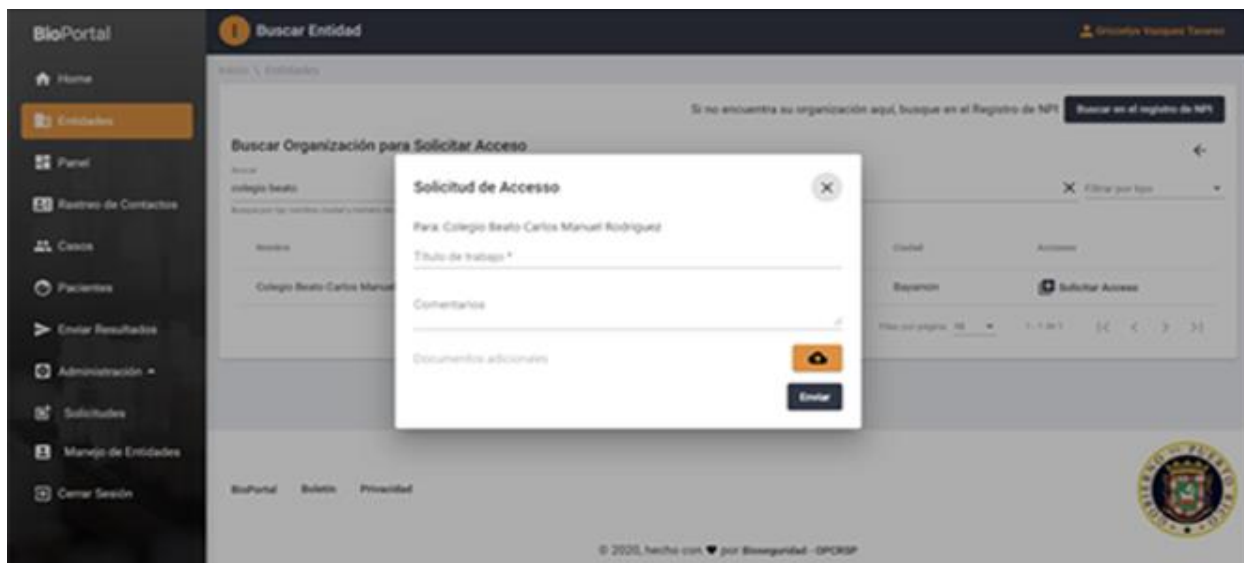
BioPortal

Home
Entidades
Panel
Rastreo de Contactos
Casos
Pacientes
Enviar Resultados
Administración
Solicitudes
Manejo de Entidades
Cerrar Sesión

Buscar Entidad

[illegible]

Inicio \ Entidades

Si no encuentra su organización aquí, busque en el Registro de NPI

Buscar en el registro de NPI

Buscar Organización para Solicitar Acceso

Buscar
colegio beato
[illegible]

Filtrar por tipo

Nombre
Colegio Beato Carlos Manu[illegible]

Ciudad
Bayamon

Acciones
Solicitar Acceso

Filas por página: 10
1-1 de 1

Solicitud de Accesso

Para: Colegio Beato Carlos Manuel Rodriguez

Título de trabajo *

Comentarios

Documentos adicionales

Enviar

BioPortal   Boletín   Privacidad

© 2020, hecho con ♥ por Bioseguridad - OPCRSP

GOBIERNO DE PUERTO RICO